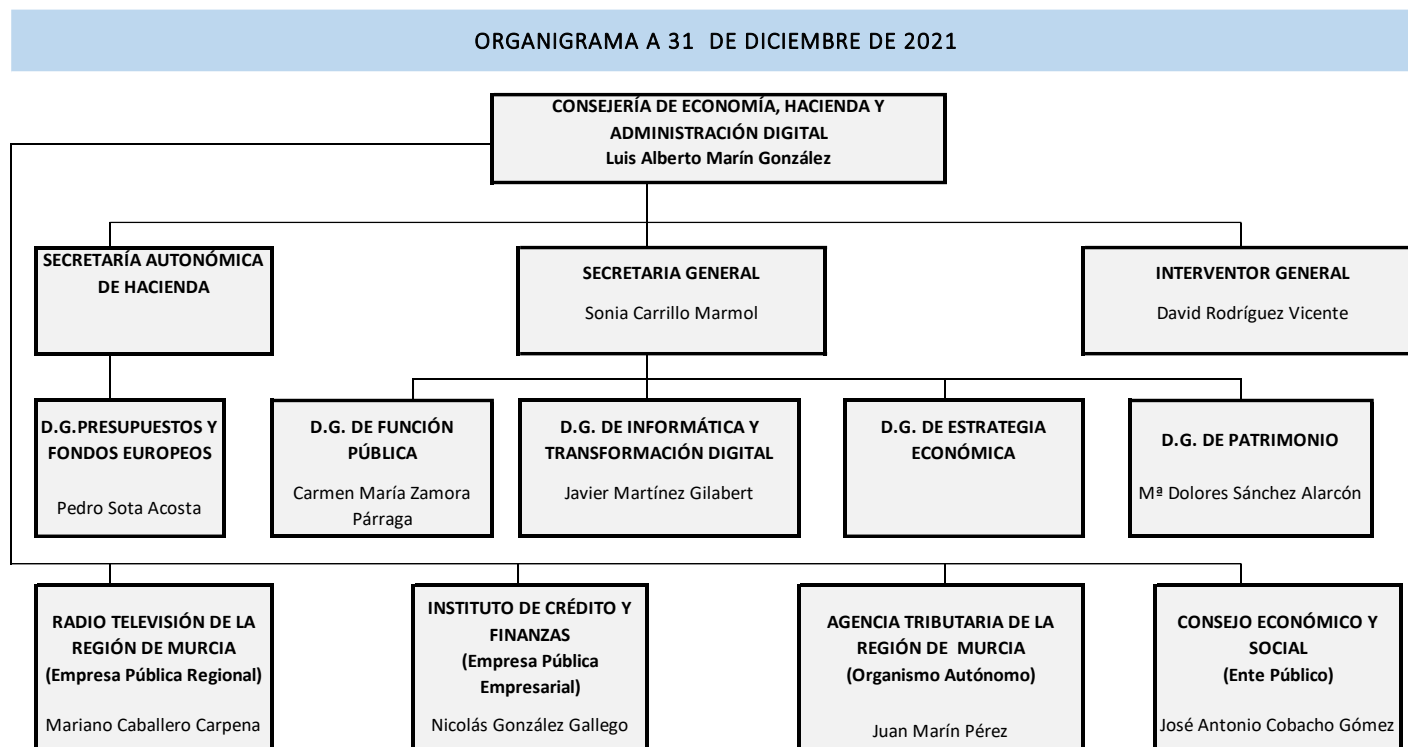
ORGANIGRAMA A 31 DE DICIEMBRE DE 2021

CONSEJERÍA DE ECONOMÍA, HACIENDA Y ADMINISTRACIÓN DIGITAL
Luis Alberto Marín González

SECRETARÍA AUTONÓMICA DE HACIENDA

SECRETARIA GENERAL
Sonia Carrillo Marmol

INTERVENTOR GENERAL
David Rodríguez Vicente

D.G.PRESUPUESTOS Y FONDOS EUROPEOS
Pedro Sota Acosta

D.G. DE FUNCIÓN PÚBLICA
Carmen María Zamora Párraga

D.G. DE INFORMÁTICA Y TRANSFORMACIÓN DIGITAL
Javier Martínez Gilabert

D.G. DE ESTRATEGIA ECONÓMICA

D.G. DE PATRIMONIO
Mª Dolores Sánchez Alarcón

RADIO TELEVISIÓN DE LA REGIÓN DE MURCIA
(Empresa Pública Regional)
Mariano Caballero Carpena

INSTITUTO DE CRÉDITO Y FINANZAS
(Empresa Pública Empresarial)
Nicolás González Gallego

AGENCIA TRIBUTARIA DE LA REGIÓN DE MURCIA
(Organismo Autónomo)
Juan Marín Pérez

CONSEJO ECONÓMICO Y SOCIAL
(Ente Público)
José Antonio Cobacho Gómez